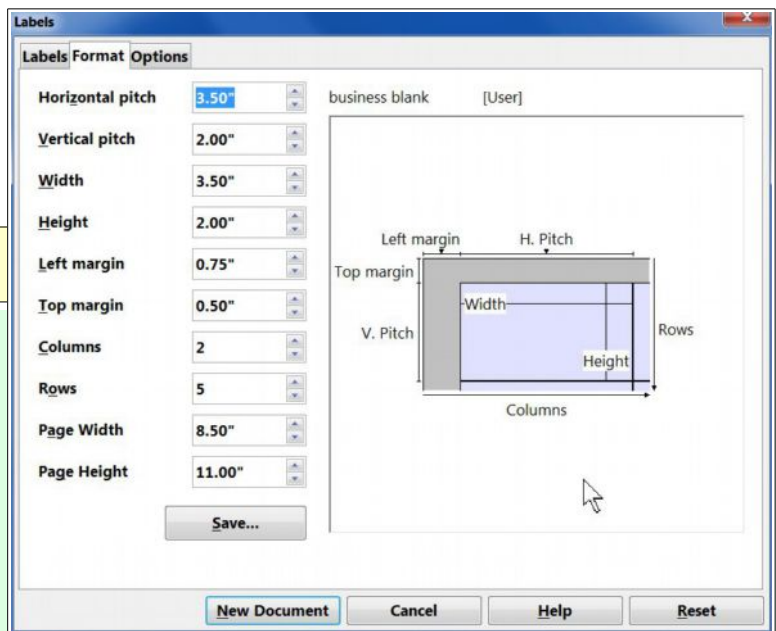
Labels

Labels Format Options

| | |
|---|---|
| Horizontal pitch | 3.50" |
| Vertical pitch | 2.00" |
| Width | 3.50" |
| Height | 2.00" |
| Left margin | 0.75" |
| Top margin | 0.50" |
| Columns | 2 |
| Rows | 5 |
| Page Width | 8.50" |
| Page Height | 11.00" |

Save...

business blank [User]

Left margin
H. Pitch
Top margin
Width
V. Pitch
Rows
Height
Columns

New Document Cancel Help Reset